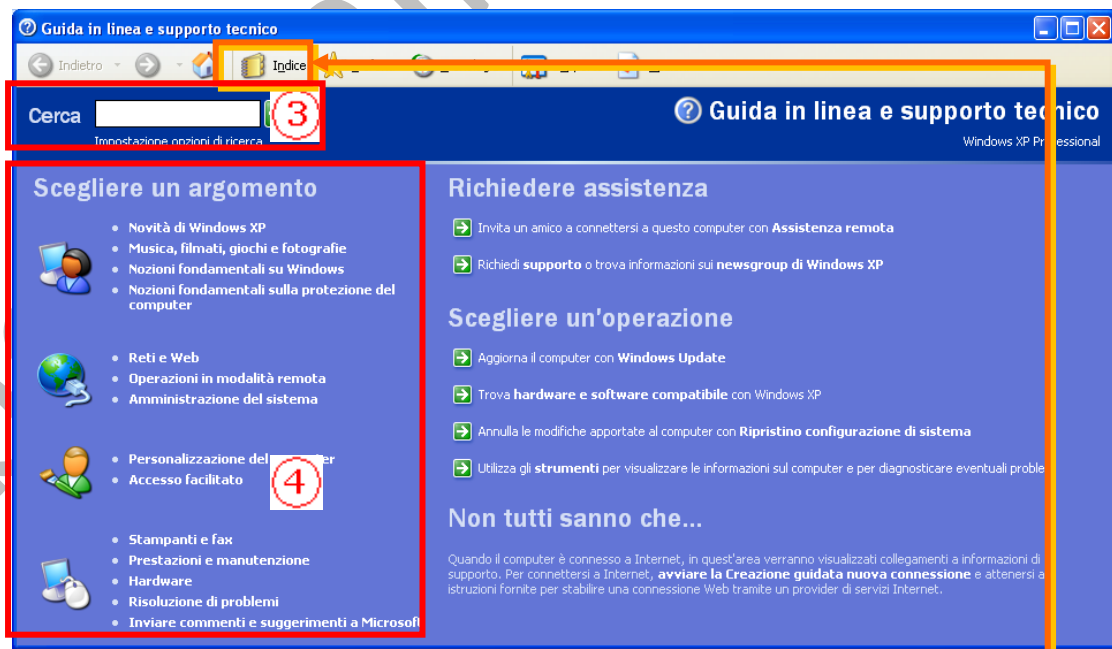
Guida in linea e supporto tecnico

Indietro

Indice

Cerca

③

Impostazione opzioni di ricerca

Guida in linea e supporto tec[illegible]nico

Windows XP P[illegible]ofessional

Scegliere un argomento

• Novità di Windows XP
• Musica, filmati, giochi e fotografie
• Nozioni fondamentali su Windows
• Nozioni fondamentali sulla protezione del computer

• Reti e Web
• Operazioni in modalità remota
• Amministrazione del sistema

• Personalizzazione del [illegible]ter
• Accesso facilitato

④

• Stampanti e fax
• Prestazioni e manutenzione
• Hardware
• Risoluzione di problemi
• Inviare commenti e suggerimenti a Microsof

Richiedere assistenza

Invita un amico a connettersi a questo computer con Assistenza remota

Richiedi supporto o trova informazioni sui newsgroup di Windows XP

Scegliere un'operazione

Aggiorna il computer con Windows Update

Trova hardware e software compatibile con Windows XP

Annulla le modifiche apportate al computer con Ripristino configurazione di sistema

Utilizza gli strumenti per visualizzare le informazioni sul computer e per diagnosticare eventuali proble

Non tutti sanno che...

Quando il computer è connesso a Internet, in quest'area verranno visualizzati collegamenti a informazioni di supporto. Per connettersi a Internet, avviare la Creazione guidata nuova connessione e attenersi a istruzioni fornite per stabilire una connessione Web tramite un provider di servizi Internet.